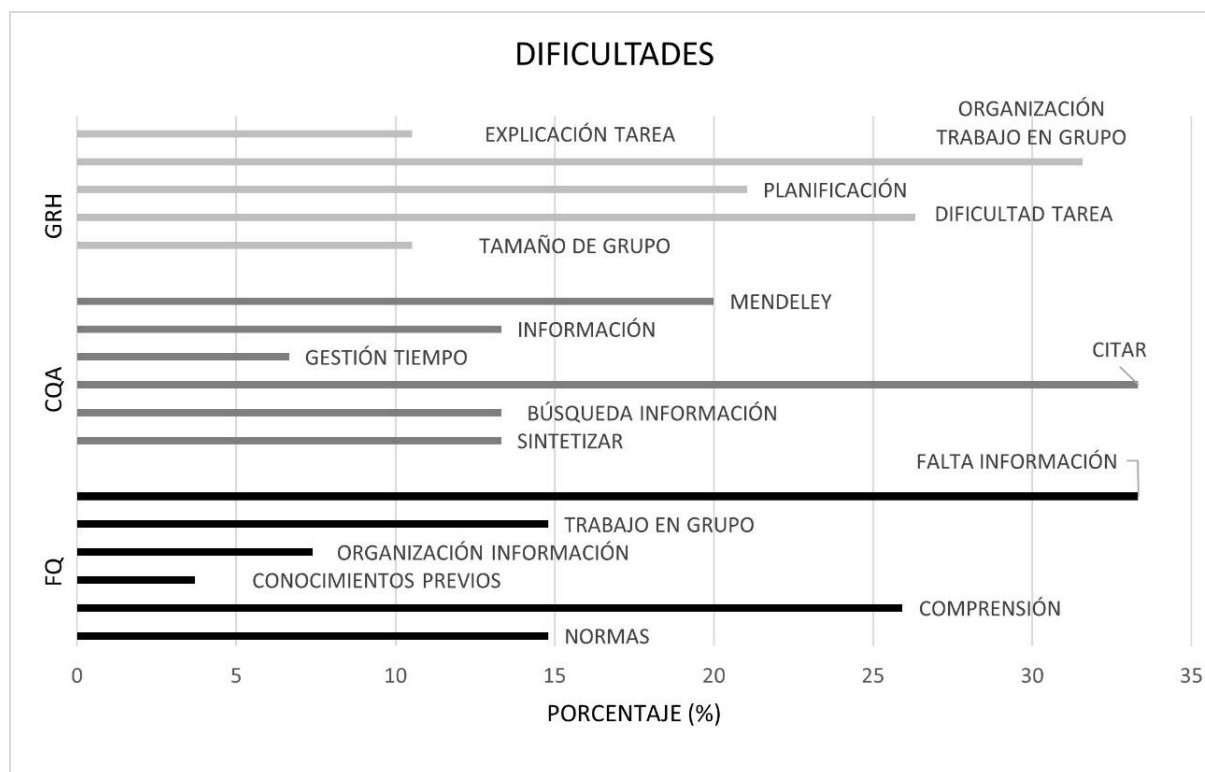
DIFICULTADES

GRH
EXPLICACIÓN TAREA
ORGANIZACIÓN TRABAJO EN GRUPO
PLANIFICACIÓN
DIFICULTAD TAREA
TAMAÑO DE GRUPO

CQA
MENDELEY
INFORMACIÓN
GESTIÓN TIEMPO
CITAR
BÚSQUEDA INFORMACIÓN
SINTETIZAR

FQ
FALTA INFORMACIÓN
TRABAJO EN GRUPO
ORGANIZACIÓN INFORMACIÓN
CONOCIMIENTOS PREVIOS
COMPRENSIÓN
NORMAS

0 5 10 15 20 25 30 35
PORCENTAJE (%)